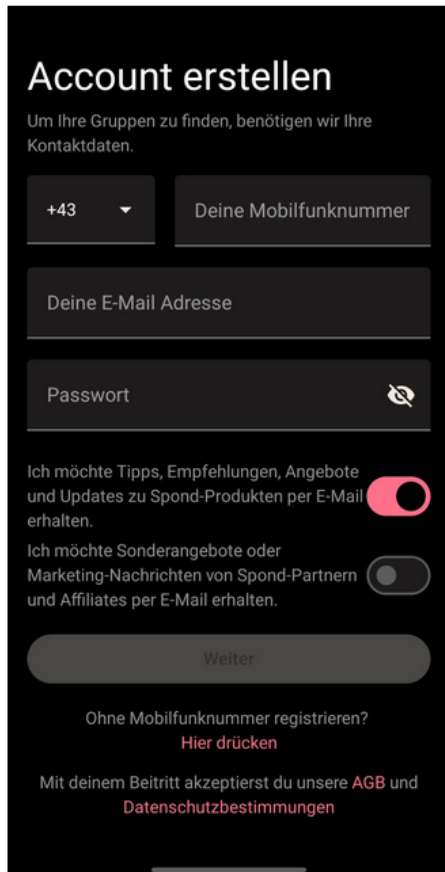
Account erstellen

Um Ihre Gruppen zu finden, benötigen wir Ihre Kontaktdaten.

+43

Deine Mobilfunknummer

Deine E-Mail Adresse

Passwort

Ich möchte Tipps, Empfehlungen, Angebote und Updates zu Spond-Produkten per E-Mail erhalten.

Ich möchte Sonderangebote oder Marketing-Nachrichten von Spond-Partnern und Affiliates per E-Mail erhalten.

Weiter

Ohne Mobilfunknummer registrieren?
Hier drücken

Mit deinem Beitritt akzeptierst du unsere AGB und Datenschutzbestimmungen